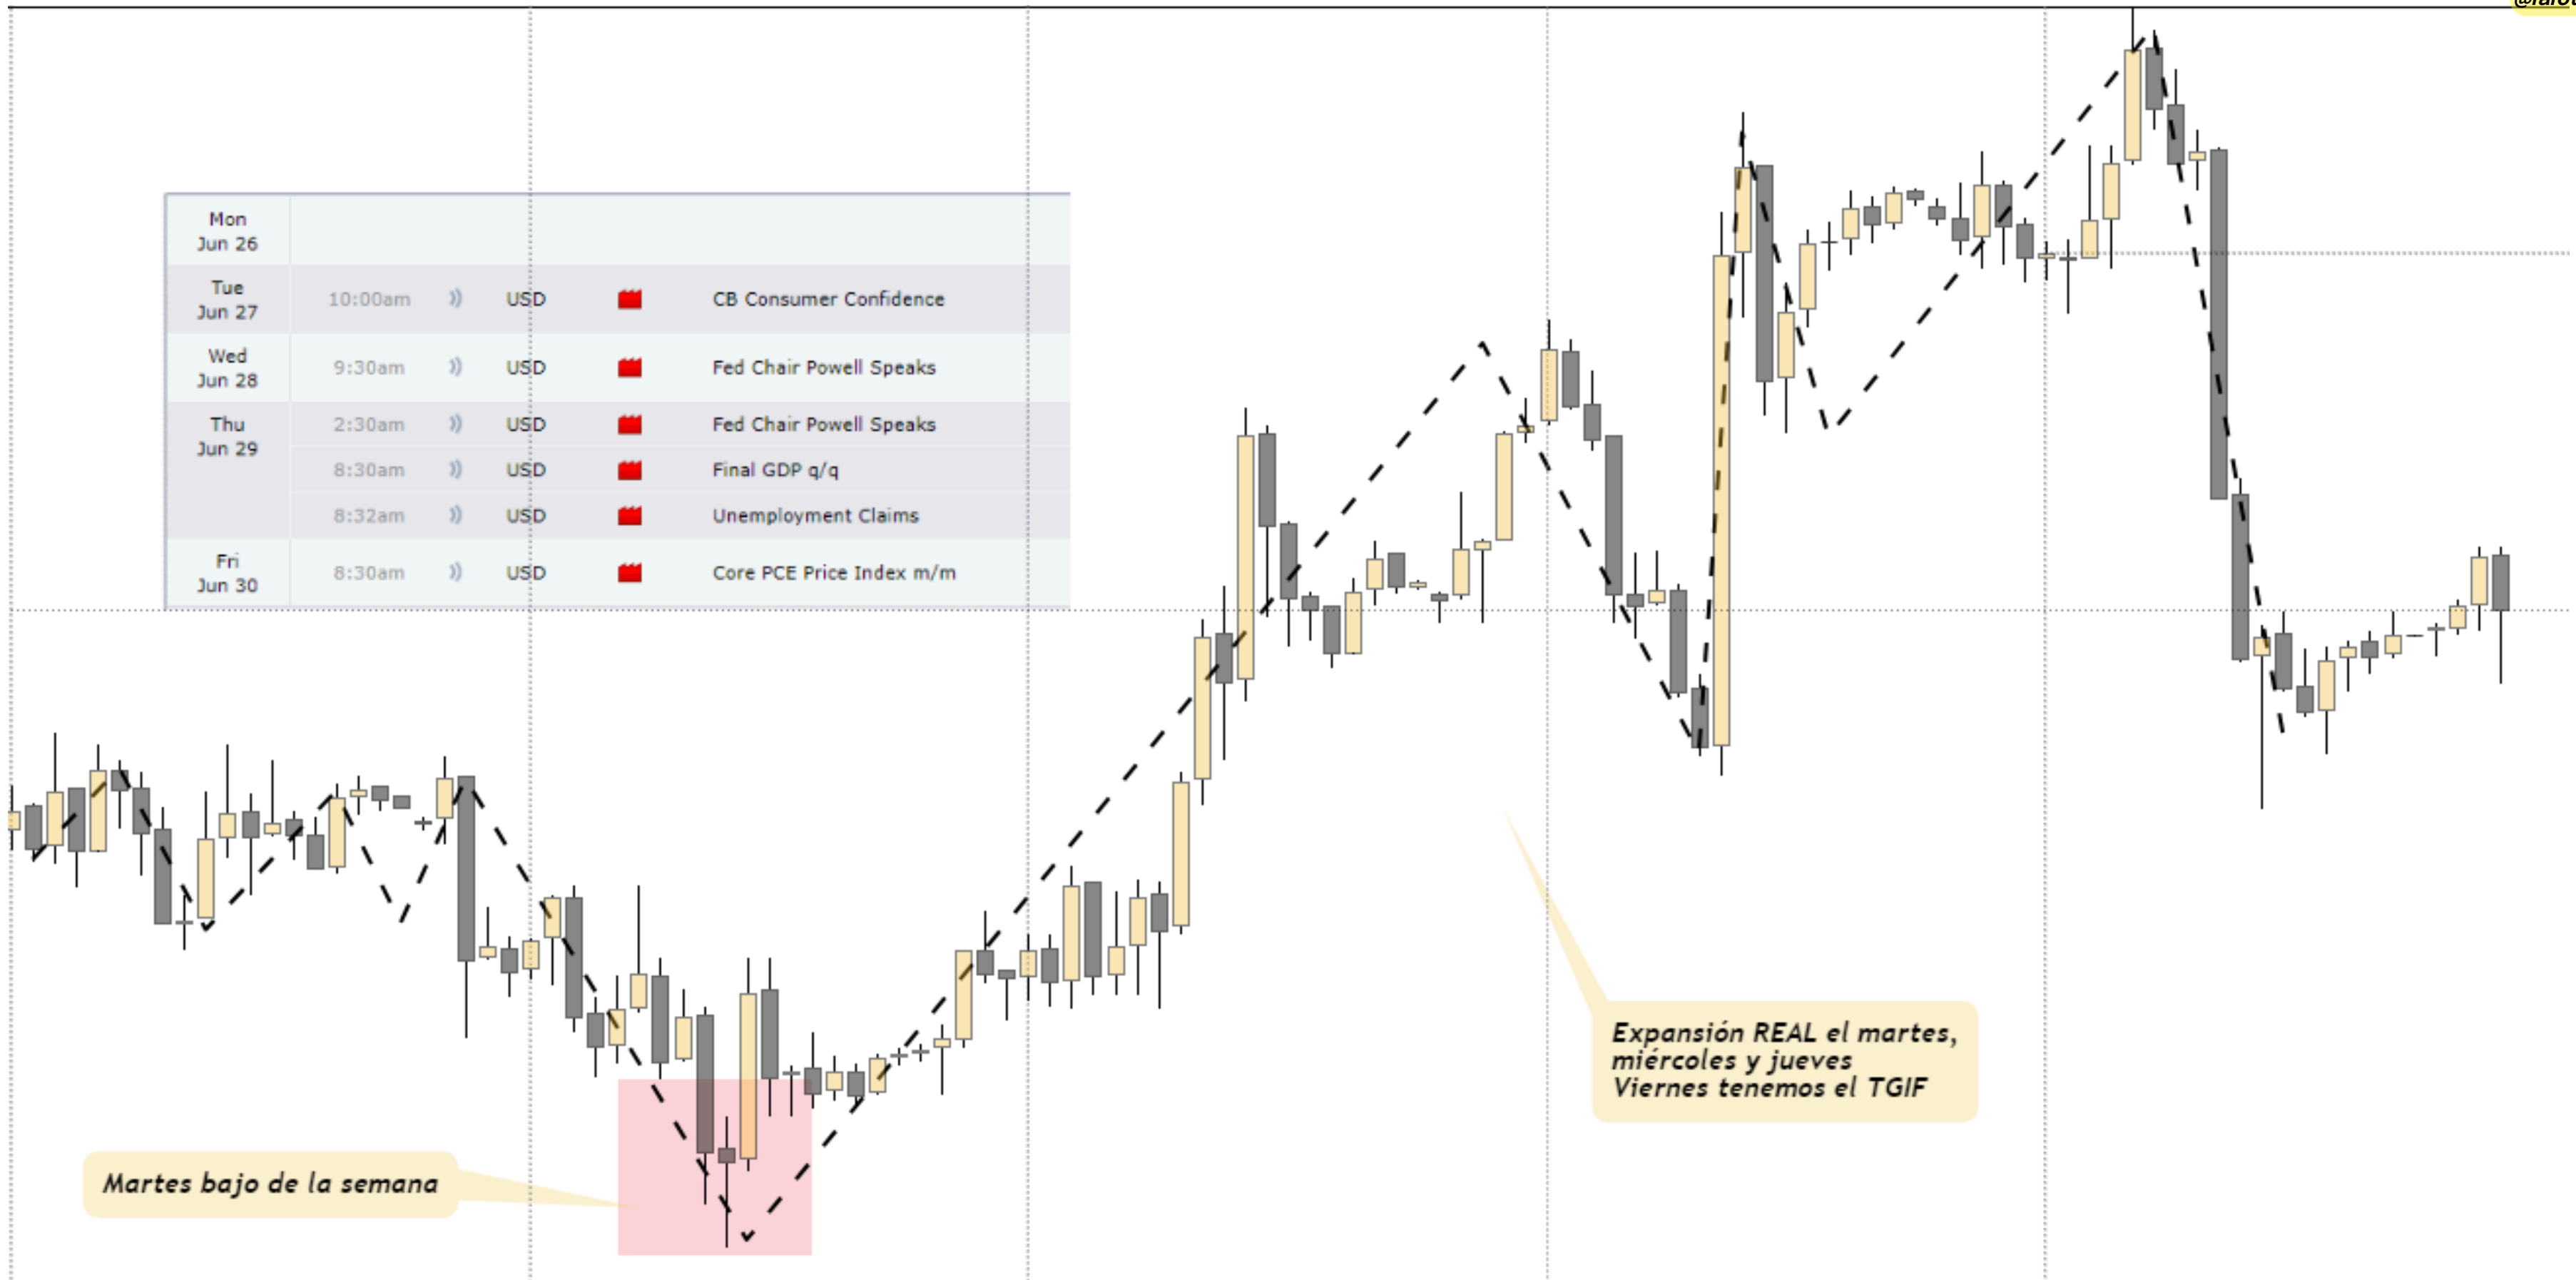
@ufo

| | | | | |
|---|---|---|---|---|
| Mon Jun 26 | | | | |
| Tue Jun 27 | 10:00am | USD | | CB Consumer Confidence |
| Wed Jun 28 | 9:30am | USD | | Fed Chair Powell Speaks |
| Thu Jun 29 | 2:30am | USD | | Fed Chair Powell Speaks |
| | 8:30am | USD | | Final GDP q/q |
| | 8:32am | USD | | Unemployment Claims |
| Fri Jun 30 | 8:30am | USD | | Core PCE Price Index m/m |

Expansión REAL el martes, miércoles y jueves
Viernes tenemos el TGIF

Martes bajo de la semana